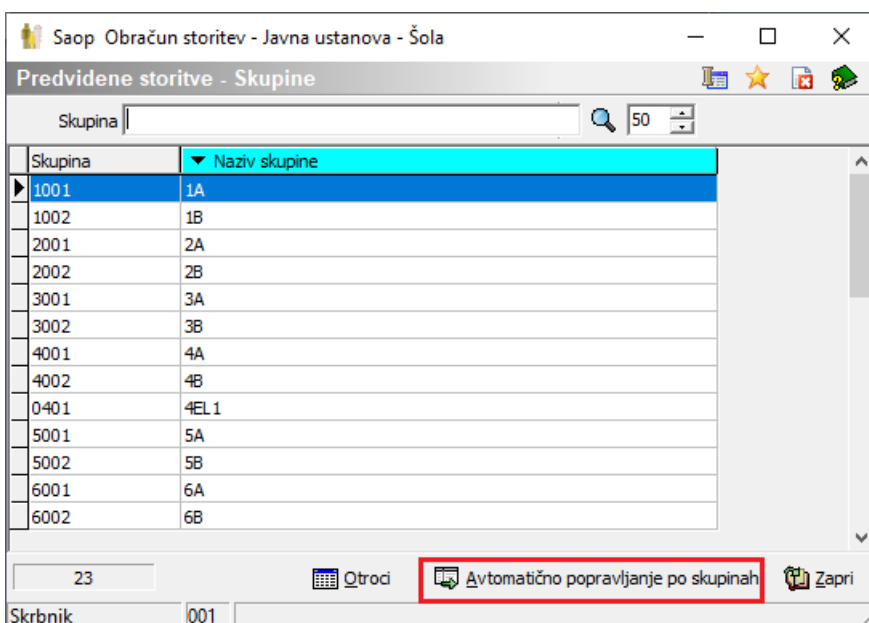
Saop Obračun storitev - Javna ustanova - Šola

Predvidene storitve - Skupine

Skupina

50

| Skupina | Naziv skupine |
|---|---|
| 1001 | 1A |
| 1002 | 1B |
| 2001 | 2A |
| 2002 | 2B |
| 3001 | 3A |
| 3002 | 3B |
| 4001 | 4A |
| 4002 | 4B |
| 0401 | 4EL 1 |
| 5001 | 5A |
| 5002 | 5B |
| 6001 | 6A |
| 6002 | 6B |

23

Otroci

Avtomatično popravljanje po skupinah

Zapri

Skrbnik

001